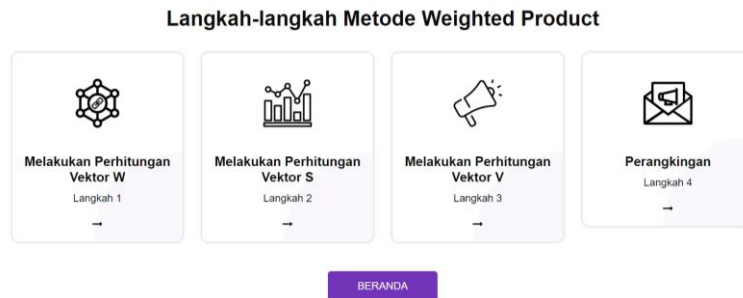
Langkah-langkah Metode Weighted Product

Melakukan Perhitungan Vektor W

Langkah 1

→

Melakukan Perhitungan Vektor S

Langkah 2

→

Melakukan Perhitungan Vektor V

Langkah 3

→

Perangkingan

Langkah 4

→

BERANDA